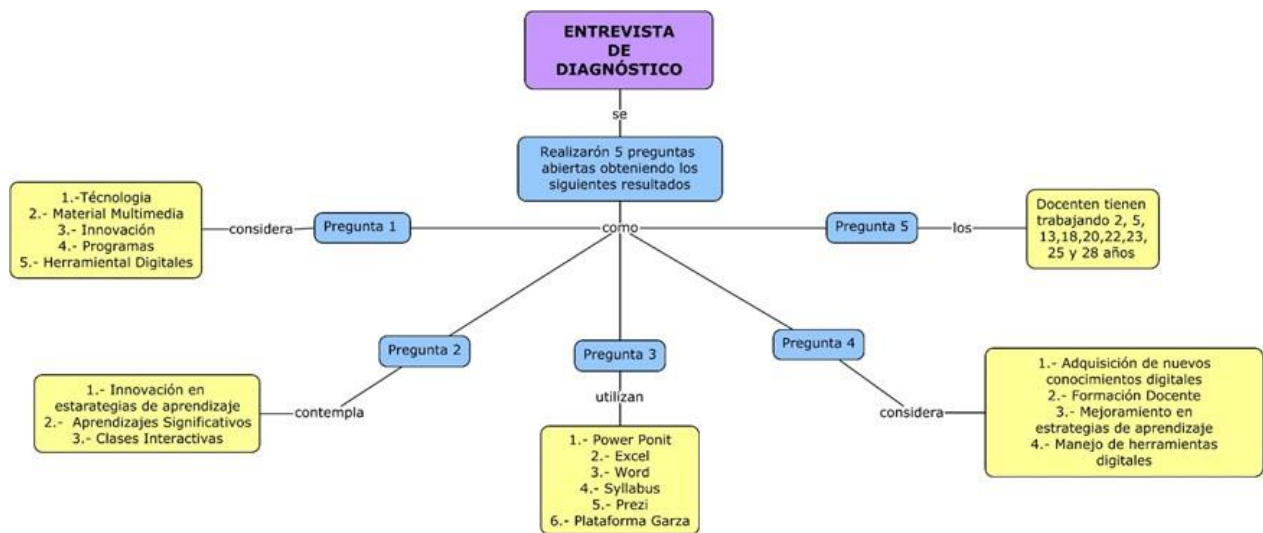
ENTREVISTA DE DIAGNÓSTICO

se

Realizarón 5 preguntas abiertas obteniendo los siguientes resultados

como

Pregunta 1

considera

1.-Técnologia
2.- Material Multimedia
3.- Innovación
4.- Programas
5.- Herramiental Digitales

Pregunta 5

los

Docenten tienen trabajando 2, 5, 13,18,20,22,23, 25 y 28 años

Pregunta 2

contempla

1.- Innovación en estarategias de aprendizaje
2.- Aprendizajes Significativos
3.- Clases Interactivas

Pregunta 3

utilizan

1.- Power Ponit
2.- Excel
3.- Word
4.- Syllabus
5.- Prezi
6.- Plataforma Garza

Pregunta 4

considera

1.- Adquisición de nuevos conocimientos digitales
2.- Formación Docente
3.- Mejoramiento en estrategias de aprendizaje
4.- Manejo de herramientas digitales